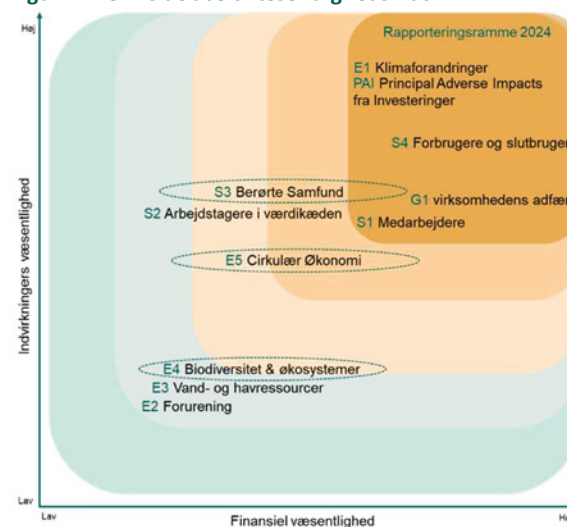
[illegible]

Høj

Rapporteringsramme 2024

E1 Klimaforandringer
PAI Principal Adverse Impacts fra Investeringer

S4 Forbrugere og slutbruger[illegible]

S3 Berørte Samfund

G1 virksomhedens adfær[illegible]

S2 Arbejdstagere i værdikæden

S1 Medarbejdere

E5 Cirkulær Økonomi

E4 Biodiversitet & økosystemer
E3 Vand- og havressourcer
E2 Forurening

Indvirkningers væsentlighed

Lav

Lav

Finansiel væsentlighed

Hø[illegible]